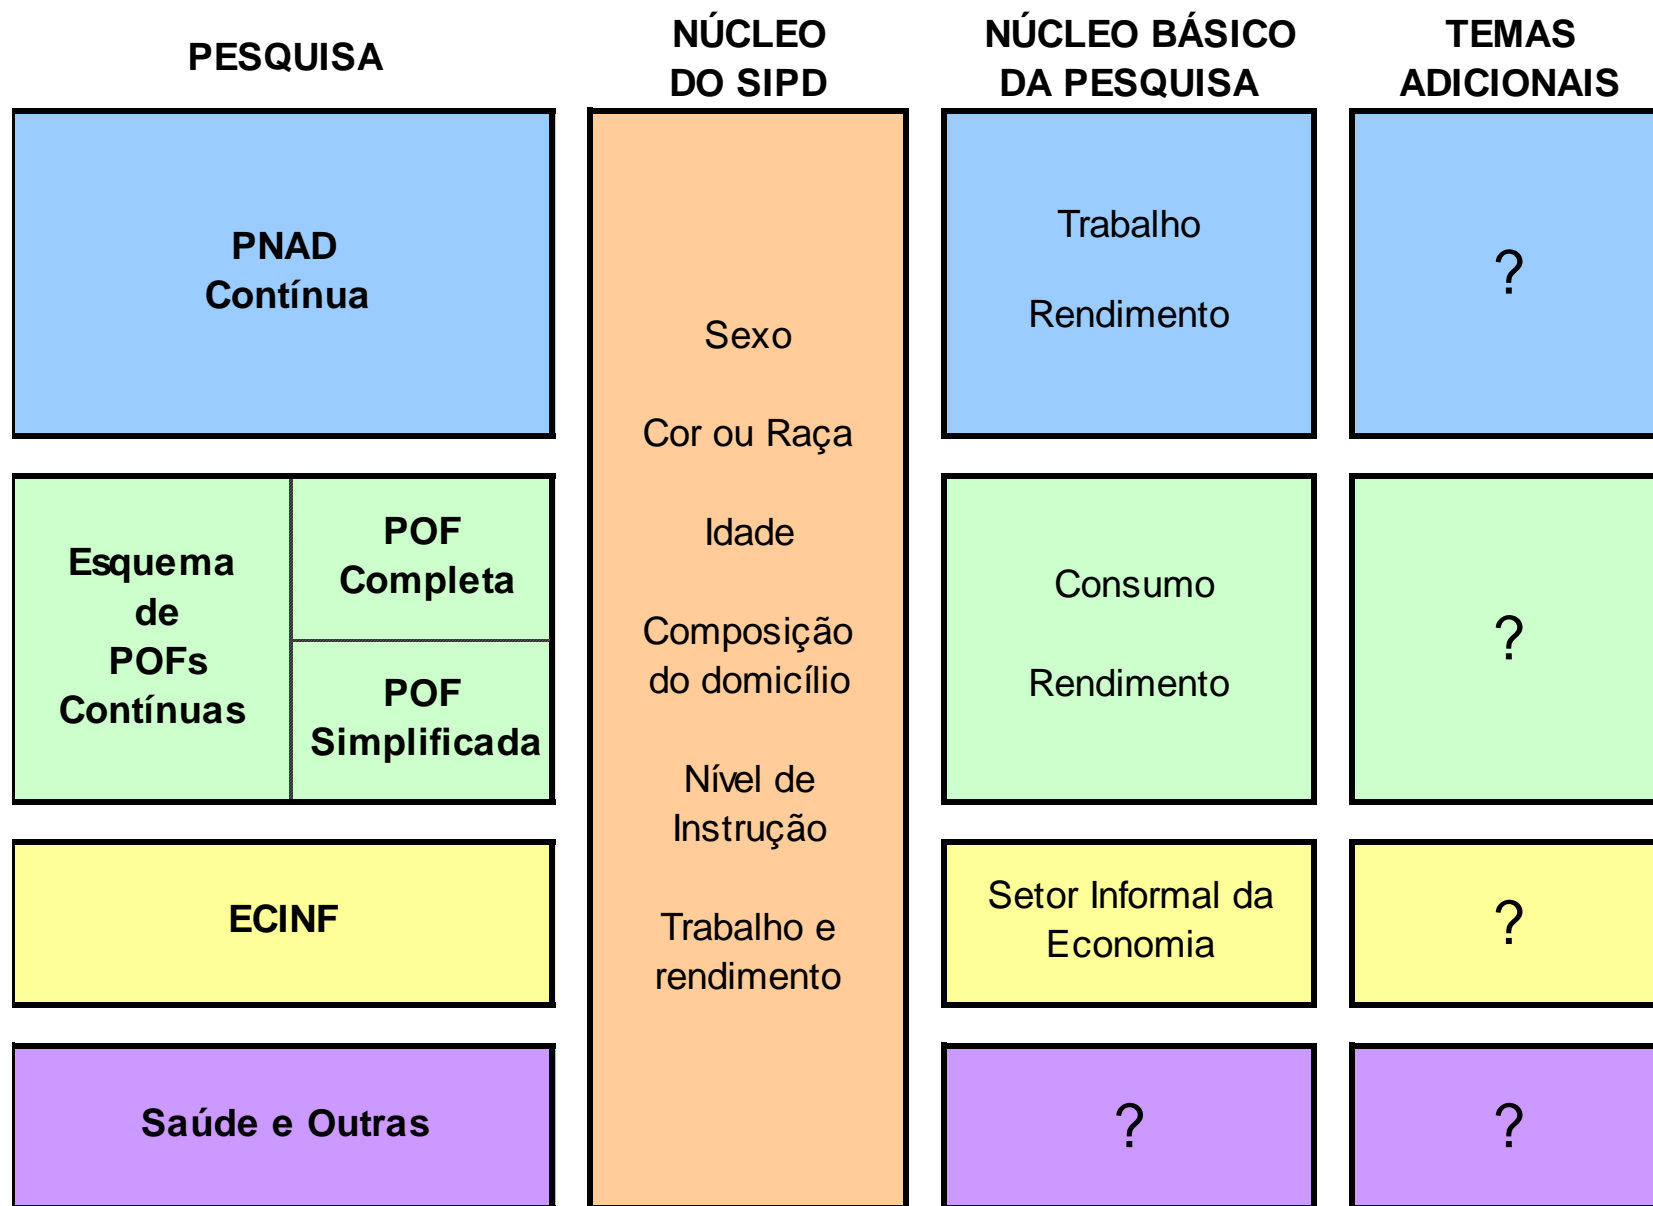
| PESQUISA | | NÚCLEO DO SIPD | NÚCLEO BÁSICO DA PESQUISA | TEMAS ADICIONAIS |
|---|---|---|---|---|
| PNAD Contínua | | Sexo<br>Cor ou Raça<br>Idade<br>Composição do domicílio<br>Nível de Instrução<br>Trabalho e rendimento | Trabalho<br>Rendimento | ? |
| Esquema de POFs Contínuas | POF Completa<br>POF Simplificada | | Consumo<br>Rendimento | ? |
| ECINF | | | Setor Informal da Economia | ? |
| Saúde e Outras | | | ? | ? |